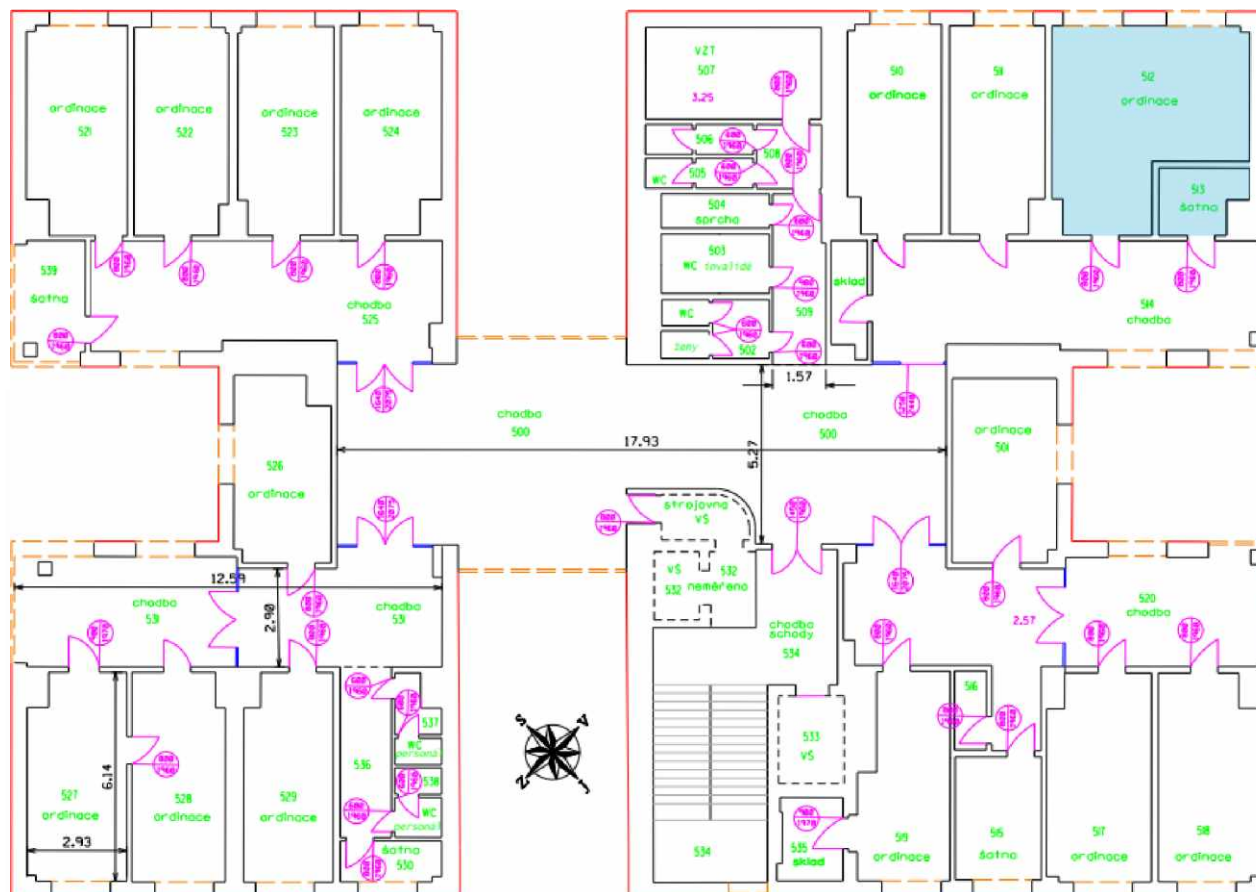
ordinace 521
ordinace 522
ordinace 523
ordinace 524

539 šatna

chodba 525

VZT 507 3.25

506
505 WC
508
504 sprcha
503 WC invalidé
509
WC
ženy 502

510 ordinace
511 ordinace
512 ordinace
513 šatna

sklad

514 chodba

1.57

chodba 500
17.93
5.27
chodba 500

ordinace 501

526 ordinace

strojovna VS
VS 532
532 neměřeno

12.59
chodba 531
2.90
chodba 531

chodba schody 534

2.57
520 chodba

516

533 VS

537
WC personál
536
538
WC personál
šatna 530

S V Z J

527 ordinace
6.14
2.93
528 ordinace
529 ordinace

534
535 sklad
519 ordinace
515 šatna
517 ordinace
518 ordinace